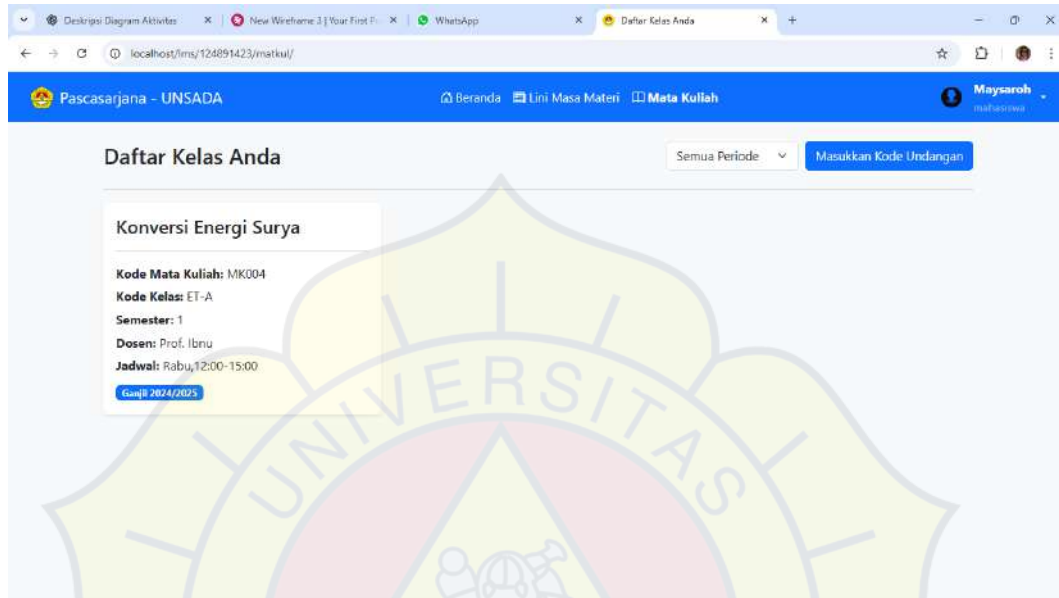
Deskripsi Diagram Aktivitas × New Wireframe 3 | Your First P × WhatsApp × Daftar Kelas Anda × +

localhost/lms/124891423/matkul/

Pascasarjana - UNSADA

Beranda Lini Masa Materi Mata Kuliah

Maysaroh
mahasiswa

Daftar Kelas Anda

Semua Periode

Masukkan Kode Undangan

Konversi Energi Surya

Kode Mata Kuliah: MK004
Kode Kelas: ET-A
Semester: 1
Dosen: Prof. Ibnu
Jadwal: Rabu,12:00-15:00

Ganjil 2024/2025

UNIVERSITAS